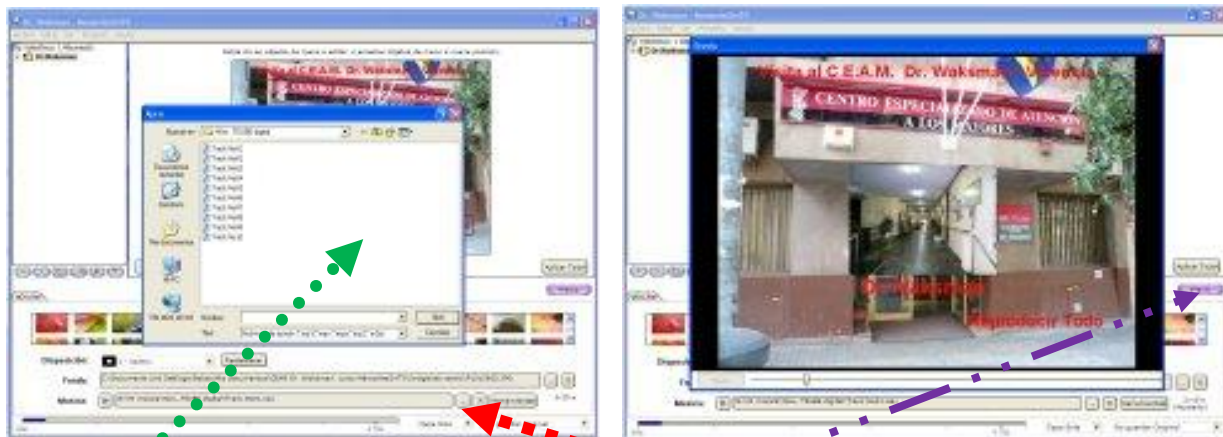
Abrir

Buscar en:

Mis documentos

Escritorio

Mis sitios de red

Nombre:

Tipo:

Abrir

Cancelar

Diapositiva:

Fondo:

Música:

Visita al C.E.A.M. Dr. Waksman

CENTRO ESPECIALIZADO DE ATENCION A LOS MAYORES

Dr. Waksman

Reproducir Todo

Aplicar Todo

Música: